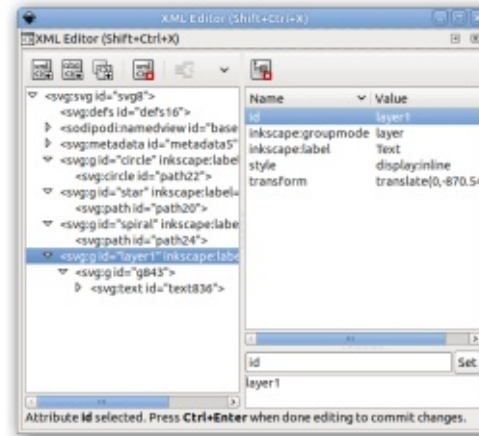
XML Editor (Shift+Ctrl+X)

XML Editor (Shift+Ctrl+X)

<svg:svg id="svg8">
<svg:defs id="defs16">
<sodipodi:namedview id="base
<svg:metadata id="metadata5"
<svg:g id="circle" inkscape:label
<svg:circle id="path22">
<svg:g id="star" inkscape:label=
<svg:path id="path20">
<svg:g id="spiral" inkscape:labe
<svg:path id="path24">
<svg:g id="layer1" inkscape:labe
<svg:g id="g843">
<svg:text id="text836">

| Name | Value |
|---|---|
| id | layer1 |
| inkscape:groupmode | layer |
| inkscape:label | Text |
| style | display:inline |
| transform | translate(0,-870.5 |

id

Set

layer1

Attribute **id** selected. Press **Ctrl+Enter** when done editing to commit changes.